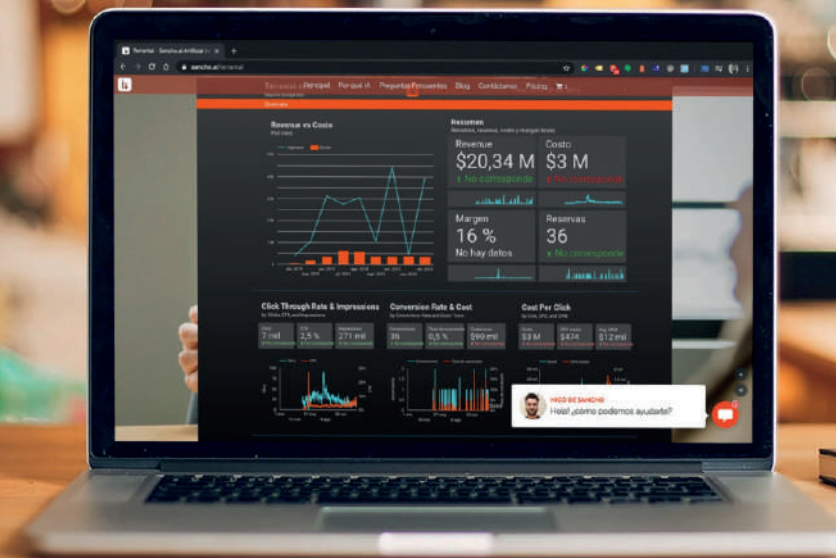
Terramal - Sancho.ai Artificial

sancho.ai/terramal

Principal Por qué IA Preguntas Frecuentes Blog Contáctanos Política

Overview

Revenue vs Costo

Resumen

Revenue
$20,34 M
No corresponde

Costo
$3 M
No corresponde

Margen
16 %
No hay datos

Reservas
36
No corresponde

Click Through Rate & Impressions

Conversion Rate & Cost

Cost Per Click

7 mil
2,5 %
271 mil

36
0,5 %
$99 mil

$3 M
$474
$12 mil

Hola! ¿cómo podemos ayudarte?